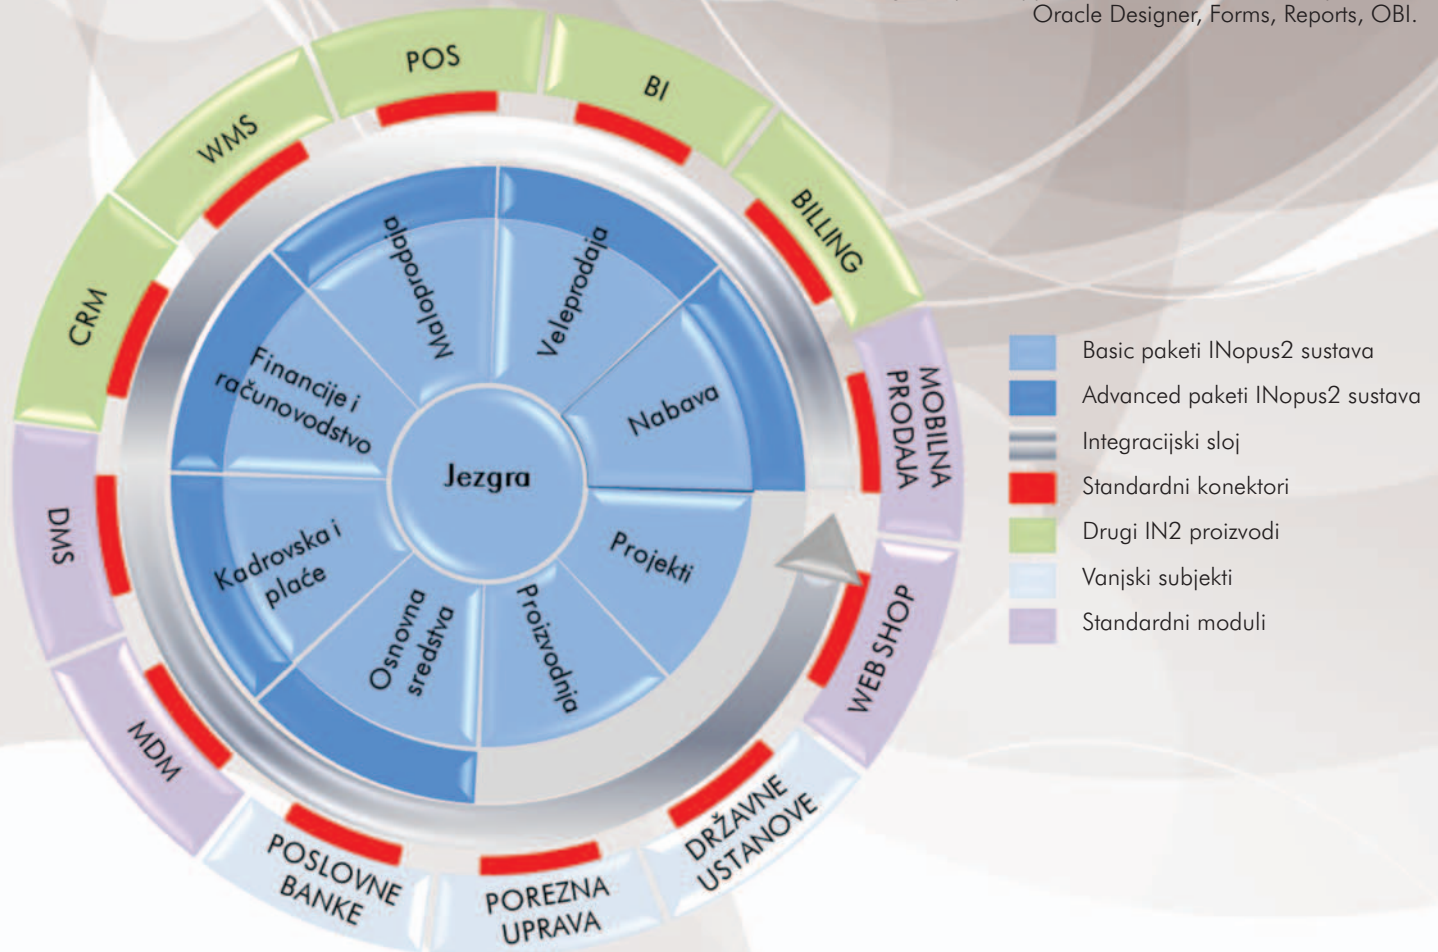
Oracle Designer, Forms, Reports, OBI.

POS
BI
BILLING
WMS
CRM
MOBILNA PRODAJA
WEB SHOP
DRŽAVNE USTANOVE
POREZNA UPRAVA
POSLOVNE BANKE
MDM
DMS

Maloprodaja
Veleprodaja
Nabava
Projekti
Proizvodnja
Osnovna sredstva
Kadrovska i plaće
Financije i računovodstvo
Jezgra

Basic paketi INopus2 sustava
Advanced paketi INopus2 sustava
Integracijski sloj
Standardni konektori
Drugi IN2 proizvodi
Vanjski subjekti
Standardni moduli